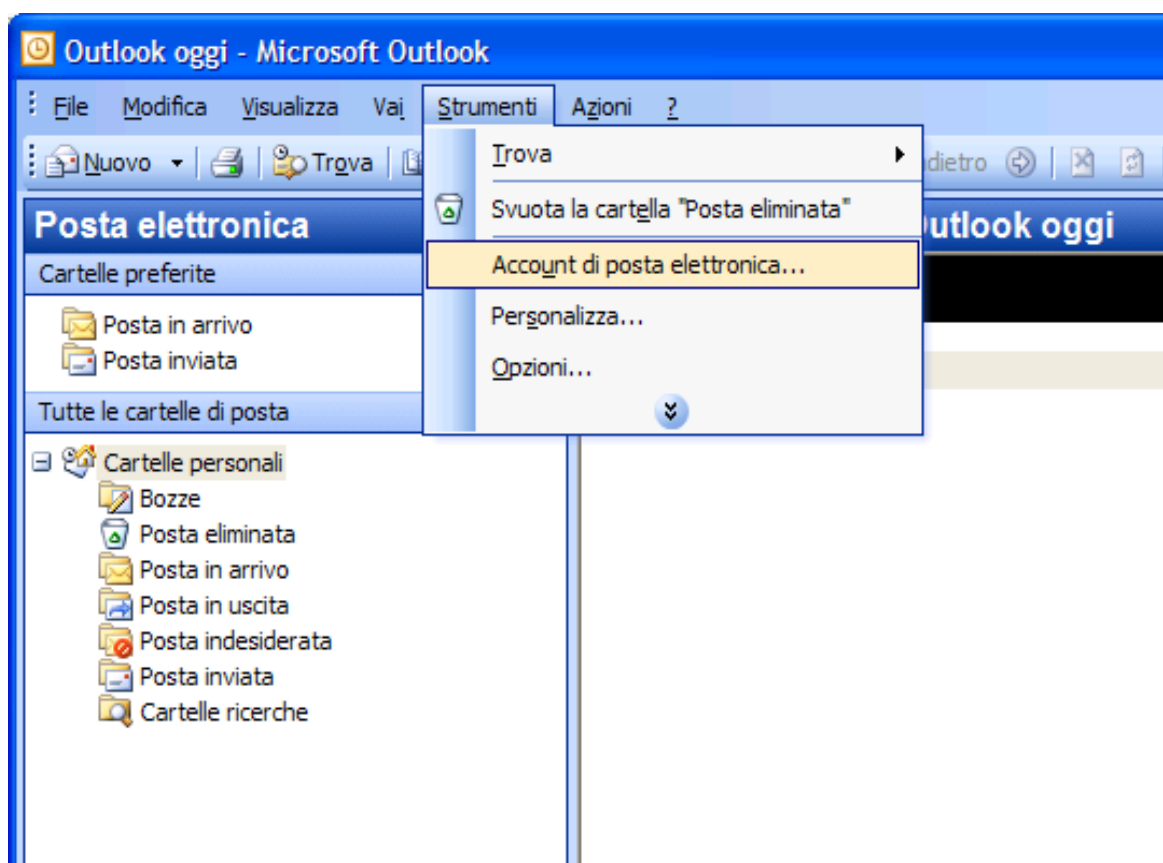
Outlook oggi - Microsoft Outlook

File Modifica Visualizza Vai Strumenti Azioni ?

Nuovo Trova

Trova
Svuota la cartella "Posta eliminata"
Account di posta elettronica...
Personalizza...
Opzioni...

dietro

Posta elettronica

Outlook oggi

Cartelle preferite

Posta in arrivo
Posta inviata

Tutte le cartelle di posta

Cartelle personali
Bozze
Posta eliminata
Posta in arrivo
Posta in uscita
Posta indesiderata
Posta inviata
Cartelle ricerche